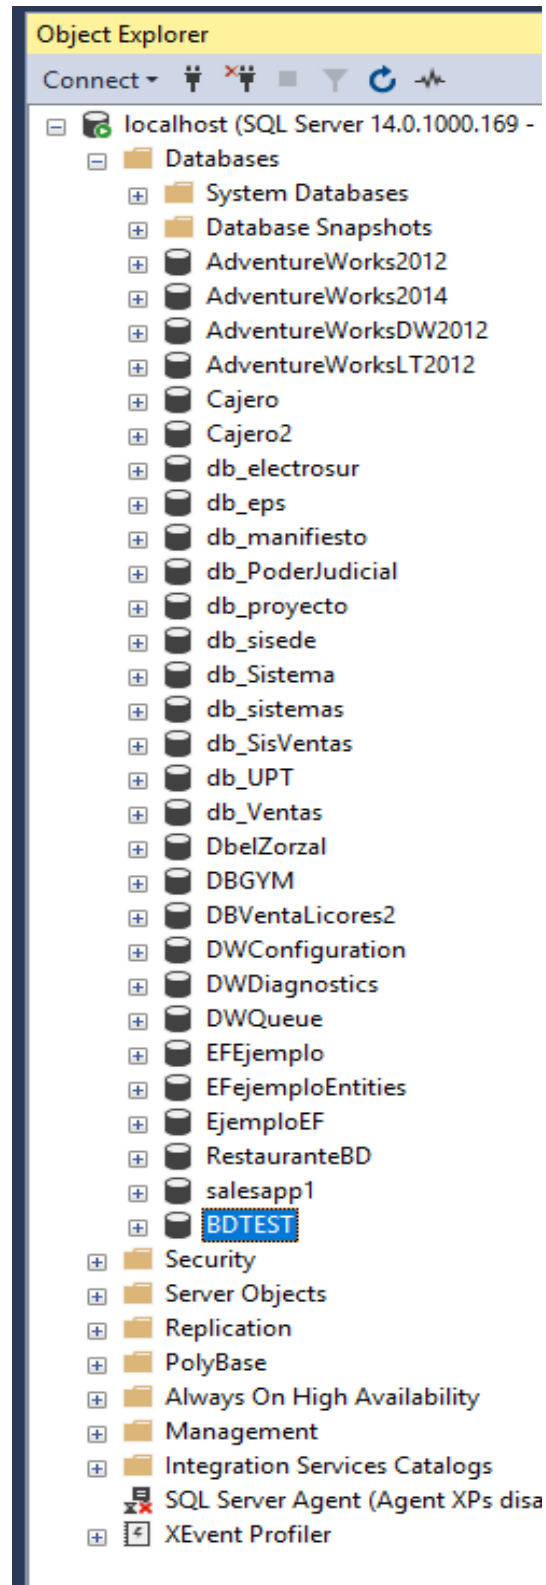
Object Explorer

Connect ▾

localhost (SQL Server 14.0.1000.169 -
Databases
System Databases
Database Snapshots
AdventureWorks2012
AdventureWorks2014
AdventureWorksDW2012
AdventureWorksLT2012
Cajero
Cajero2
db_electrosur
db_eps
db_manifiesto
db_PoderJudicial
db_proyecto
db_sisede
db_Sistema
db_sistemas
db_SisVentas
db_UPT
db_Ventas
DbelZorzal
DBGYM
DBVentaLicores2
DWConfiguration
DWDiagnostics
DWQueue
EFEjemplo
EFejemploEntities
EjemploEF
RestauranteBD
salesapp1
BDTEST
Security
Server Objects
Replication
PolyBase
Always On High Availability
Management
Integration Services Catalogs
SQL Server Agent (Agent XPs disa
XEvent Profiler